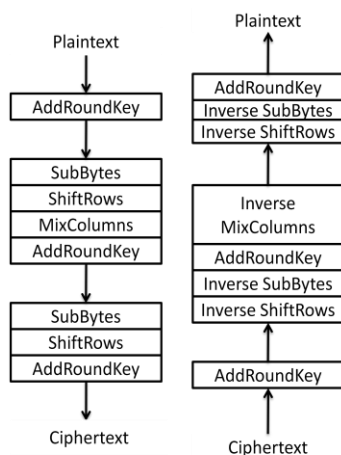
Plaintext

AddRoundKey

SubBytes
ShiftRows
MixColumns
AddRoundKey

SubBytes
ShiftRows
AddRoundKey

Ciphertext

Plaintext

AddRoundKey
Inverse SubBytes
Inverse ShiftRows

Inverse MixColumns
AddRoundKey
Inverse SubBytes
Inverse ShiftRows

AddRoundKey

Ciphertext